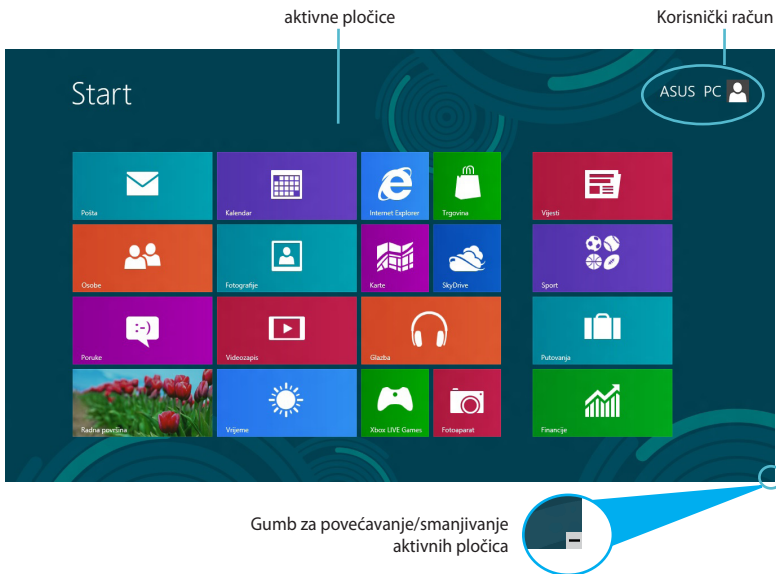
aktivne pločice

Korisnički račun

Start

ASUS PC

Pošta

Kalendar

Internet Explorer

Trgovina

Vijesti

Osobe

Fotografije

Karte

SkyDrive

Sport

Poruke

Videozapis

Glazba

Putovanja

Radna površina

Vrijeme

Xbox LIVE Games

Fotoaparat

Financije

Gumb za povećavanje/smanjivanje aktivnih pločica